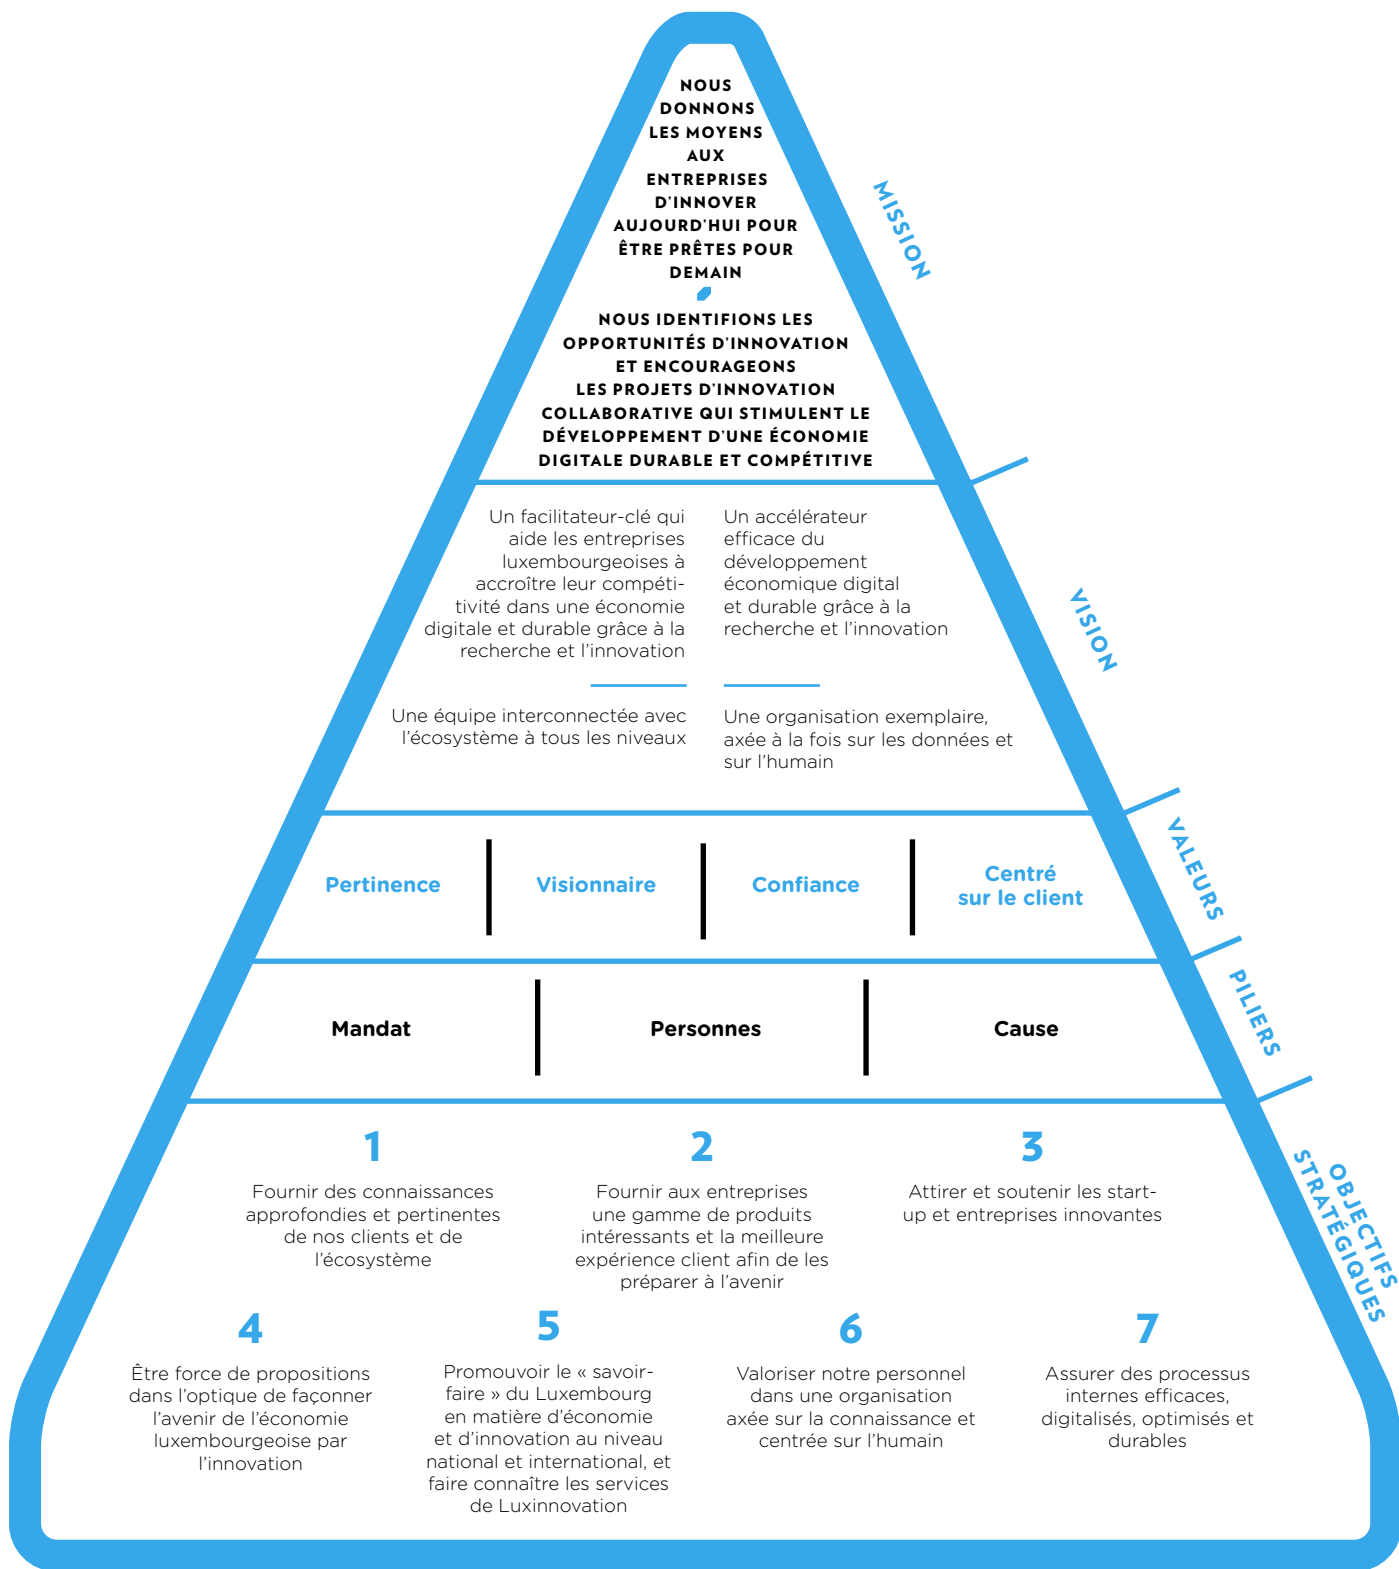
NOUS DONNONS LES MOYENS AUX ENTREPRISES D'INNOVER AUJOURD'HUI POUR ÊTRE PRÊTES POUR DEMAIN

NOUS IDENTIFIONS LES OPPORTUNITÉS D'INNOVATION ET ENCOURAGEONS LES PROJETS D'INNOVATION COLLABORATIVE QUI STIMULENT LE DÉVELOPPEMENT D'UNE ÉCONOMIE DIGITALE DURABLE ET COMPÉTITIVE

MISSION

Un facilitateur-clé qui aide les entreprises luxembourgeoises à accroître leur compétitivité dans une économie digitale et durable grâce à la recherche et l'innovation

Un accélérateur efficace du développement économique digital et durable grâce à la recherche et l'innovation

Une équipe interconnectée avec l'écosystème à tous les niveaux

Une organisation exemplaire, axée à la fois sur les données et sur l'humain

VISION

Pertinence

Visionnaire

Confiance

Centré sur le client

VALEURS

Mandat

Personnes

Cause

PILIERS

1
Fournir des connaissances approfondies et pertinentes de nos clients et de l'écosystème

2
Fournir aux entreprises une gamme de produits intéressants et la meilleure expérience client afin de les préparer à l'avenir

3
Attirer et soutenir les start-up et entreprises innovantes

4
Être force de propositions dans l'optique de façonner l'avenir de l'économie luxembourgeoise par l'innovation

5
Promouvoir le « savoir-faire » du Luxembourg en matière d'économie et d'innovation au niveau national et international, et faire connaître les services de Luxinnovation

6
Valoriser notre personnel dans une organisation axée sur la connaissance et centrée sur l'humain

7
Assurer des processus internes efficaces, digitalisés, optimisés et durables

OBJECTIFS STRATÉGIQUES